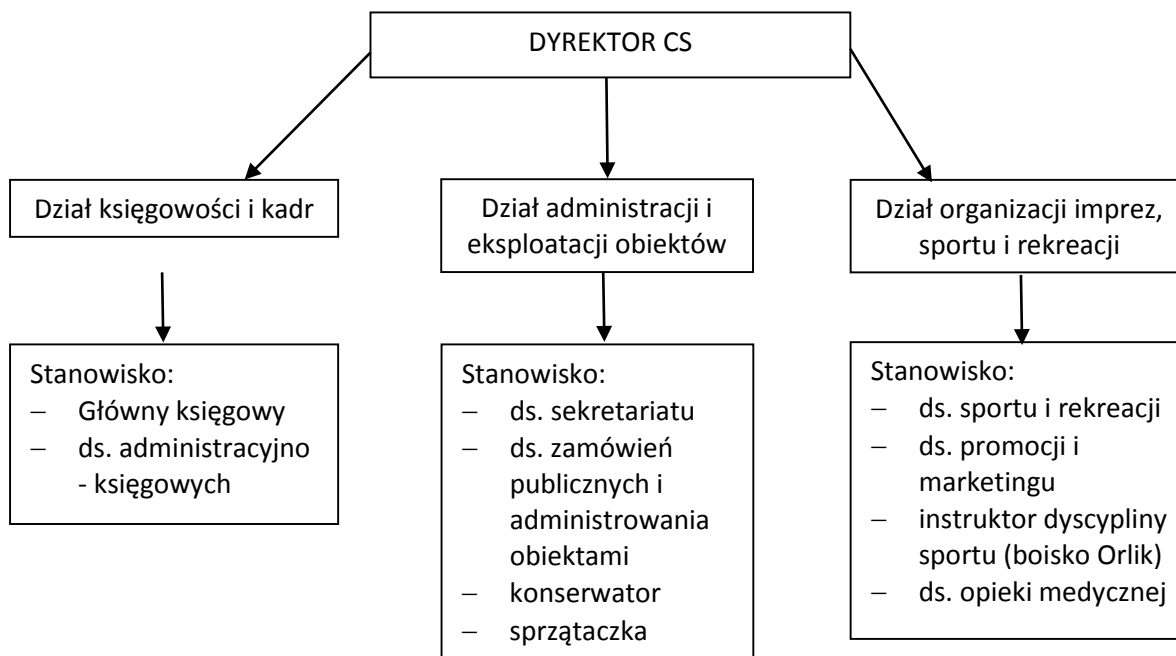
DYREKTOR CS

Dział księgowości i kadr

Stanowisko:
– Główny księgowy
– ds. administracyjno - księgowych

Dział administracji i eksploatacji obiektów

Stanowisko:
– ds. sekretariatu
– ds. zamówień publicznych i administrowania obiektami
– konserwator
– sprzątaczka

Dział organizacji imprez, sportu i rekreacji

Stanowisko:
– ds. sportu i rekreacji
– ds. promocji i marketingu
– instruktor dyscypliny sportu (boisko Orlik)
– ds. opieki medycznej